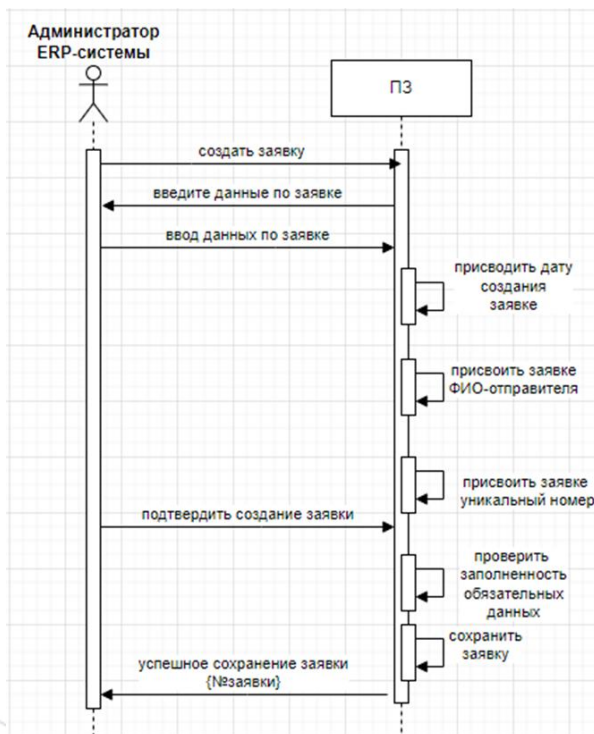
Администратор ERP-системы

ПЗ

создать заявку

введите данные по заявке

ввод данных по заявке

присводить дату создания заявке

присвоить заявке ФИО-отправителя

присвоить заявке уникальный номер

подтвердить создание заявки

проверить заполненность обязательных данных

сохранить заявку

успешное сохранение заявки {№заявки}